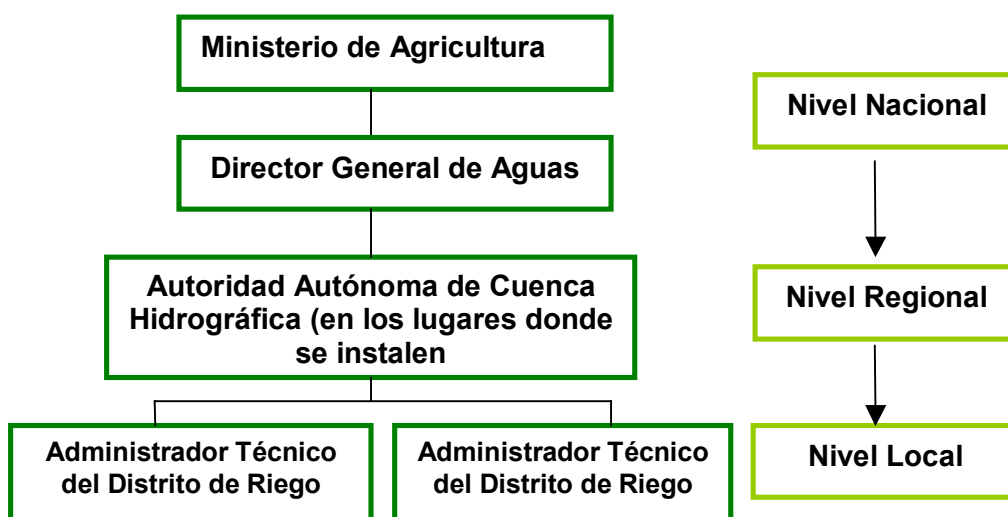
Ministerio de Agricultura

Director General de Aguas

Autoridad Autónoma de Cuenca Hidrográfica (en los lugares donde se instalen

Administrador Técnico del Distrito de Riego

Administrador Técnico del Distrito de Riego

Nivel Nacional

Nivel Regional

Nivel Local